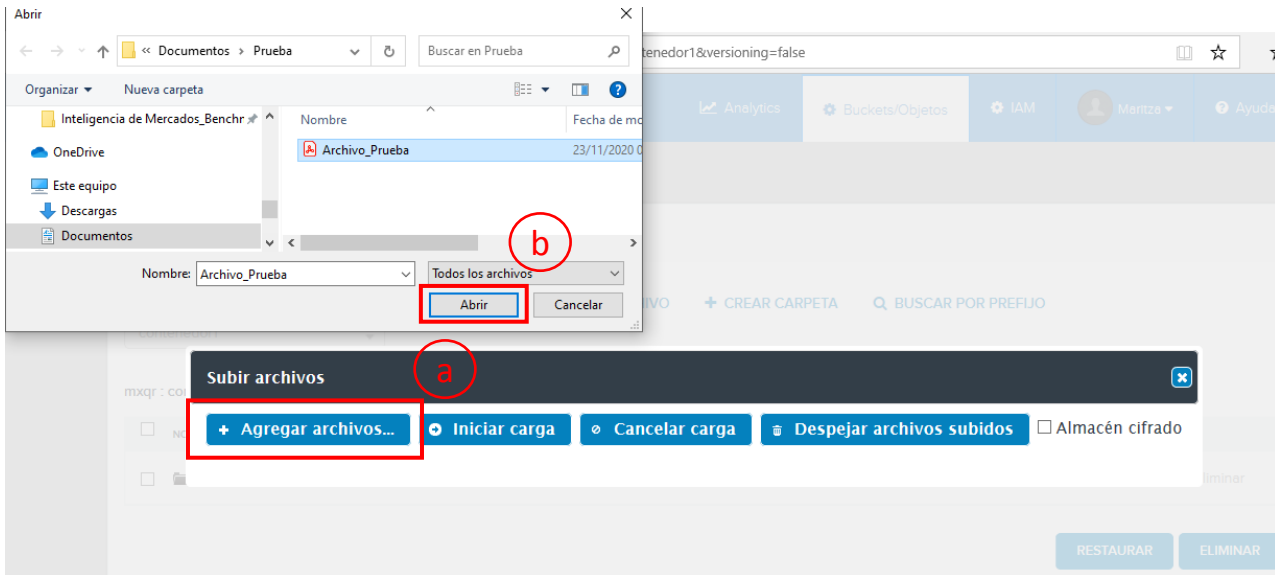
Abrir

« Documentos › Prueba

Buscar en Prueba

tenedor1&versioning=false

Organizar ▾ Nueva carpeta

Inteligencia de Mercados_Benchr

OneDrive

Este equipo

Descargas

Documentos

Nombre

Fecha de mo

Archivo_Prueba

23/11/2020 0

Analytics

Buckets/Objetos

IAM

Maritze ▾

Ayuda

b

Nombre: Archivo_Prueba

Todos los archivos

Abrir

Cancelar

IVO

+ CREAR CARPETA

BUSCAR POR PREFIJO

a

Subir archivos

mxqr : co

+ Agregar archivos...

Iniciar carga

Cancelar carga

Despejar archivos subidos

Almacén cifrado

liminar

RESTAURAR

ELIMINAR